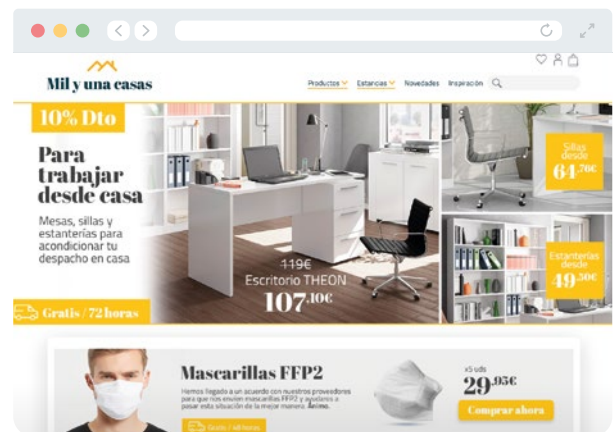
Mil y una casas

Productos Estancias Novedades Inspiración

10% Dto

Para trabajar desde casa

Mesas, sillas y estanterías para acondicionar tu despacho en casa

Gratis / 72 horas

119€
Escritorio THEON
107,10€

Sillas desde
64,76€

Estanterías desde
49,30€

Mascarillas FFP2

Hemos llegado a un acuerdo con nuestros proveedores para que nos envíen mascarillas FFP2 y ayudaros a pasar esta situación de la mejor manera. Ánimo.

Gratis / 48 horas

x5 uds
29,95€

Comprar ahora